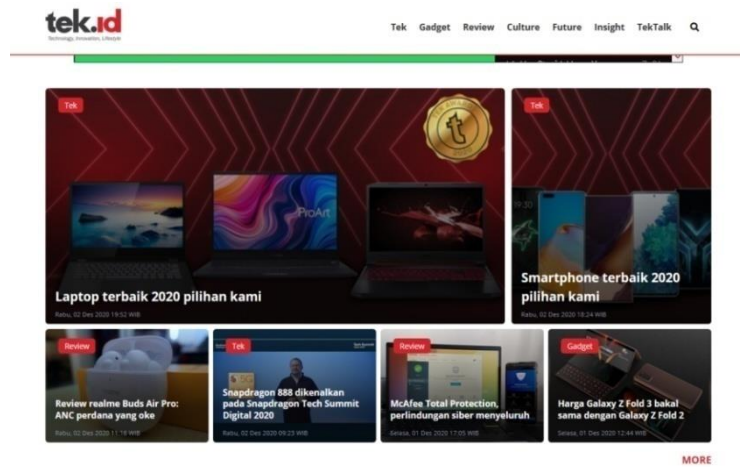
tek.id
Technology, Innovation, Lifestyle

Tek Gadget Review Culture Future Insight TekTalk

Tek
Laptop terbaik 2020 pilihan kami
Rabu, 02 Des 2020 19:52 WIB

Tek
Smartphone terbaik 2020 pilihan kami
Rabu, 02 Des 2020 18:24 WIB

Review
Review realme Buds Air Pro: ANC perdana yang oke
Rabu, 02 Des 2020 11:16 WIB

Tek
Snapdragon 888 dikenalkan pada Snapdragon Tech Summit Digital 2020
Rabu, 02 Des 2020 09:23 WIB

Review
McAfee Total Protection, perlindungan siber menyeluruh
Selasa, 01 Des 2020 17:05 WIB

Gadget
Harga Galaxy Z Fold 3 bakal sama dengan Galaxy Z Fold 2
Selasa, 01 Des 2020 12:44 WIB

MORE